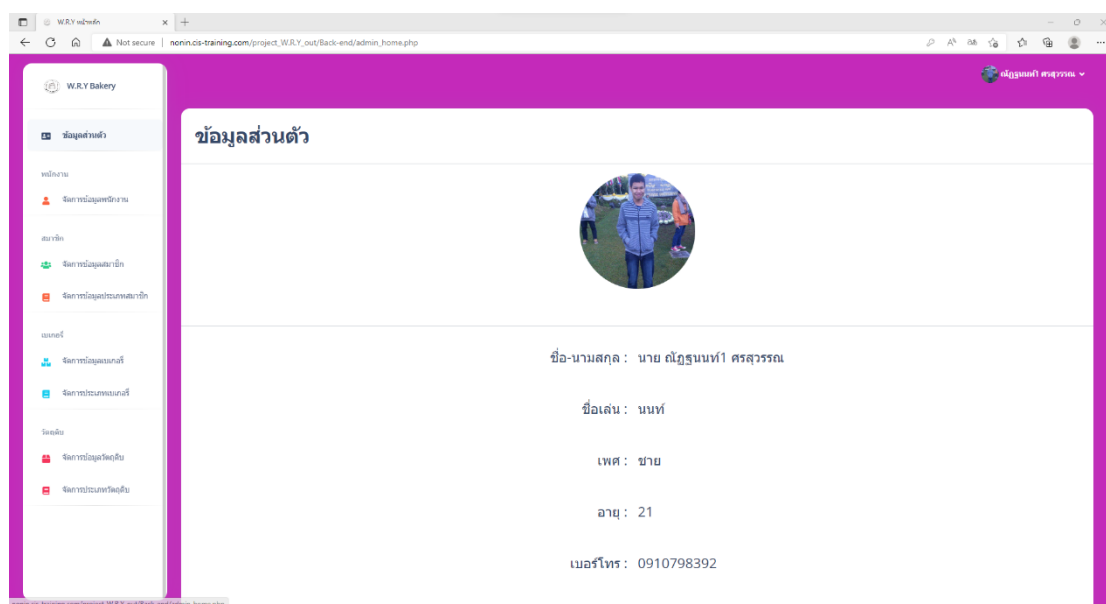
W.R.Y หน้าหลัก

Not secure | nonin.cis-training.com/project_W.R.Y_out/Back-end/admin_home.php

W.R.Y Bakery

ณัฏฐนนท์1 ศรสุวรรณ

ข้อมูลส่วนตัว

พนักงาน

จัดการข้อมูลพนักงาน

สมาชิก

จัดการข้อมูลสมาชิก

จัดการข้อมูลประเภทสมาชิก

เบเกอรี่

จัดการข้อมูลเบเกอรี่

จัดการประเภทเบเกอรี่

วัตถุดิบ

จัดการข้อมูลวัตถุดิบ

จัดการประเภทวัตถุดิบ

ข้อมูลส่วนตัว

ชื่อ-นามสกุล : นาย ณัฏฐนนท์1 ศรสุวรรณ

ชื่อเล่น : นนท์

เพศ : ชาย

อายุ : 21

เบอร์โทร : 0910798392

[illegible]